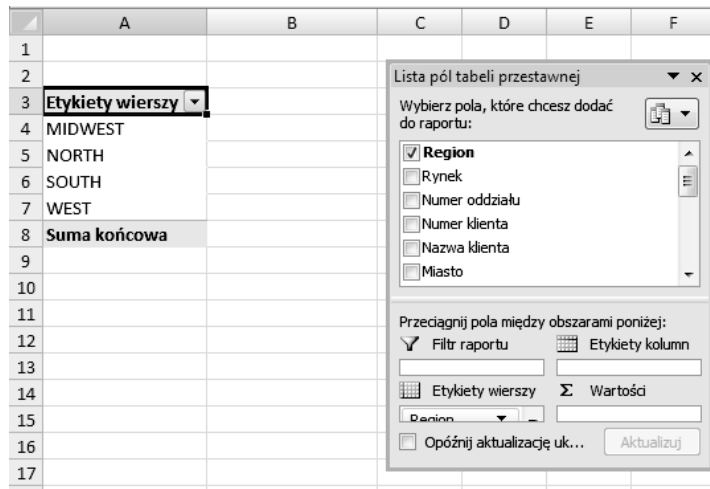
| | A | B | C | D | E | F |
|---|---|---|---|---|---|---|
| 1 | | | | | | |
| 2 | | | | | | |
| 3 | Etykiety wierszy | | | | | |
| 4 | MIDWEST | | | | | |
| 5 | NORTH | | | | | |
| 6 | SOUTH | | | | | |
| 7 | WEST | | | | | |
| 8 | Suma końcowa | | | | | |
| 9 | | | | | | |
| 10 | | | | | | |
| 11 | | | | | | |
| 12 | | | | | | |
| 13 | | | | | | |
| 14 | | | | | | |
| 15 | | | | | | |
| 16 | | | | | | |
| 17 | | | | | | |

Lista pól tabeli przestawnej

Wybierz pola, które chcesz dodać do raportu:

Region
Rynek
Numer oddziału
Numer klienta
Nazwa klienta
Miasto

Przeciągnij pola między obszarami poniżej:

Filtr raportu

Etykiety kolumn

Etykiety wierszy

Σ Wartości

Region

Opóźnij aktualizację uk...

Aktualizuj